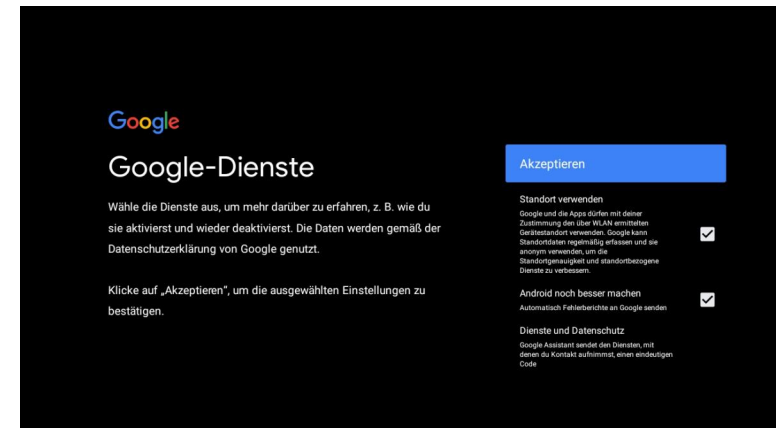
Google

Google-Dienste

Wähle die Dienste aus, um mehr darüber zu erfahren, z. B. wie du sie aktivierst und wieder deaktivierst. Die Daten werden gemäß der Datenschutzerklärung von Google genutzt.

Klicke auf „Akzeptieren", um die ausgewählten Einstellungen zu bestätigen.

Akzeptieren

Standort verwenden

Google und die Apps dürfen mit deiner Zustimmung den über WLAN ermittelten Gerätestandort verwenden. Google kann Standortdaten regelmäßig erfassen und sie anonym verwenden, um die Standortgenauigkeit und standortbezogene Dienste zu verbessern.

Android noch besser machen

Automatisch Fehlerberichte an Google senden

Dienste und Datenschutz

Google Assistant sendet den Diensten, mit denen du Kontakt aufnimmst, einen eindeutigen Code